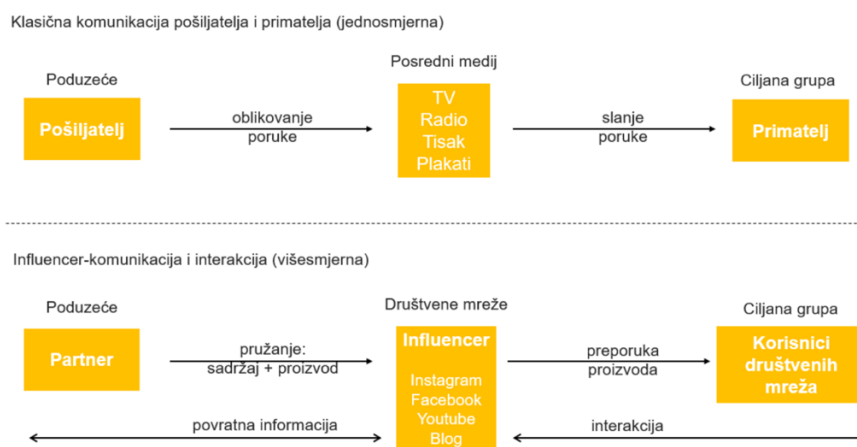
Klasična komunikacija pošiljatelja i primatelja (jednosmjerna)

Poduzeće

Pošiljatelj

oblikovanje poruke

Posredni medij

TV
Radio
Tisak
Plakati

slanje poruke

Ciljana grupa

Primatelj

Influencer-komunikacija i interakcija (višesmjerna)

Poduzeće

Partner

pružanje: sadržaj + proizvod

Društvene mreže

Influencer

Instagram
Facebook
Youtube
Blog

preporuka proizvoda

Ciljana grupa

Korisnici društvenih mreža

povratna informacija

interakcija